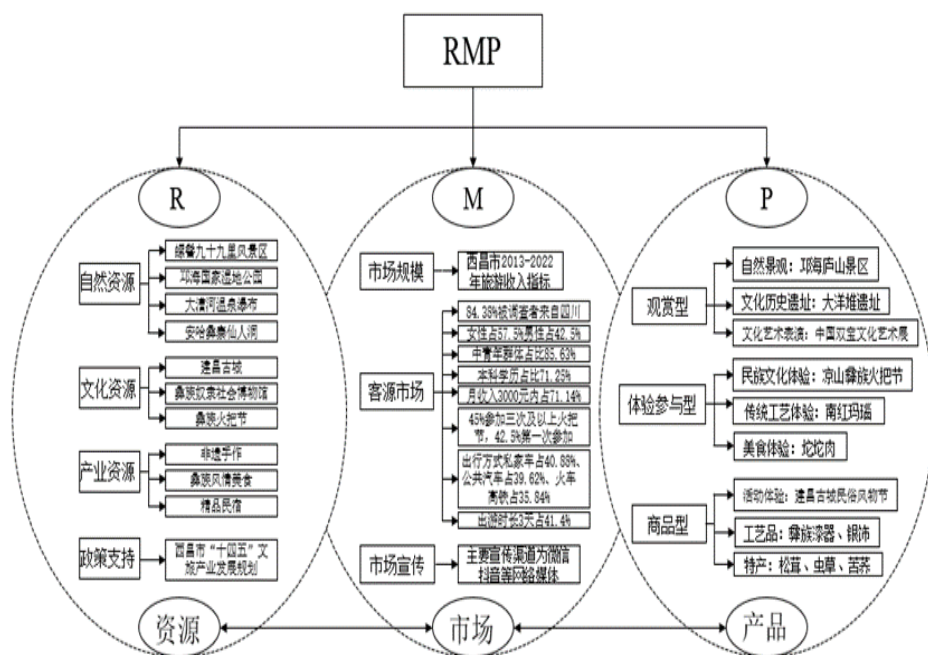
RMP

R

自然资源

螺髻九十九里风景区

邛海国家湿地公园

大漕河温泉瀑布

安哈彝寨仙人洞

文化资源

建昌古城

彝族奴隶社会博物馆

彝族火把节

产业资源

非遗手作

彝族风情美食

精品民宿

政策支持

西昌市"十四五"文旅产业发展规划

M

市场规模

西昌市2013-2022年旅游收入指标

客源市场

84.35%被调查者来自四川

女性占57.5%男性占42.5%

中青年群体占比85.63%

本科学历占比71.25%

月收入3000元内占71.14%

45%参加三次及以上火把节，42.5%第一次参加

出行方式私家车占40.83%、公共汽车占39.62%、火车高铁占35.84%

出游时长3天占41.4%

市场宣传

主要宣传渠道为微信抖音等网络媒体

P

观赏型

自然景观：邛海庐山景区

文化历史遗址：大洋堆遗址

文化艺术表演：中国观星文化艺术展

体验参与型

民族文化体验：凉山彝族火把节

传统工艺体验：南红玛瑙

美食体验：坨坨肉

商品型

活动体验：建昌古城民俗风物节

工艺品：彝族漆器、银饰

特产：松茸、虫草、苦荞

资源

市场

产品